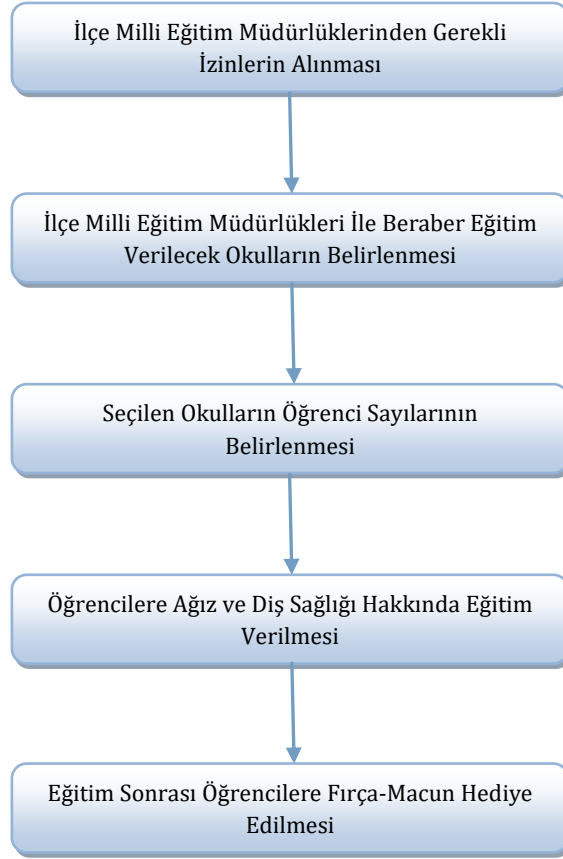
İlçe Milli Eğitim Müdürlüklerinden Gerekli İzinlerin Alınması

İlçe Milli Eğitim Müdürlükleri İle Beraber Eğitim Verilecek Okulların Belirlenmesi

Seçilen Okulların Öğrenci Sayılarının Belirlenmesi

Öğrencilere Ağız ve Diş Sağlığı Hakkında Eğitim Verilmesi

Eğitim Sonrası Öğrencilere Fırça-Macun Hediye Edilmesi